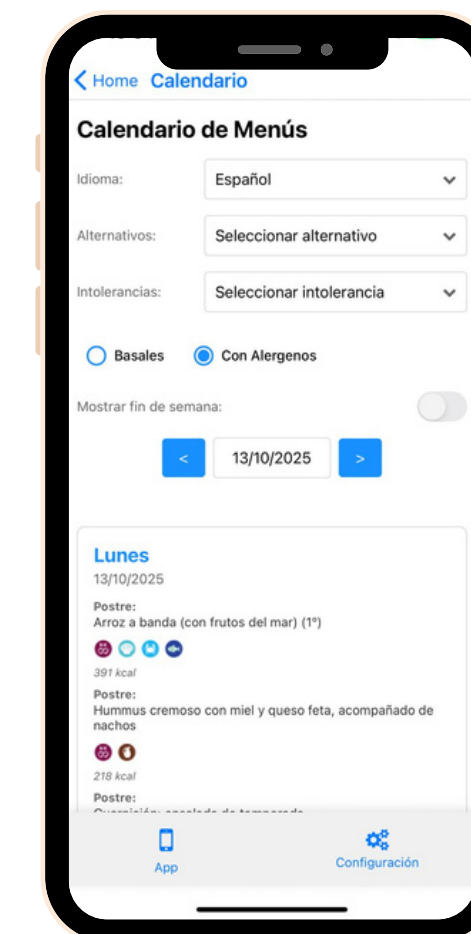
< Home Calendario

Calendario de Menús

Idioma: Español

Alternativos: Seleccionar alternativo

Intolerancias: Seleccionar intolerancia

Basales Con Alergenos

Mostrar fin de semana:

< 13/10/2025 >

Lunes
13/10/2025

Postre:
Arroz a banda (con frutos del mar) (1º)

391 kcal

Postre:
Hummus cremoso con miel y queso feta, acompañado de nachos

218 kcal

Postre:
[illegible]

App Configuración